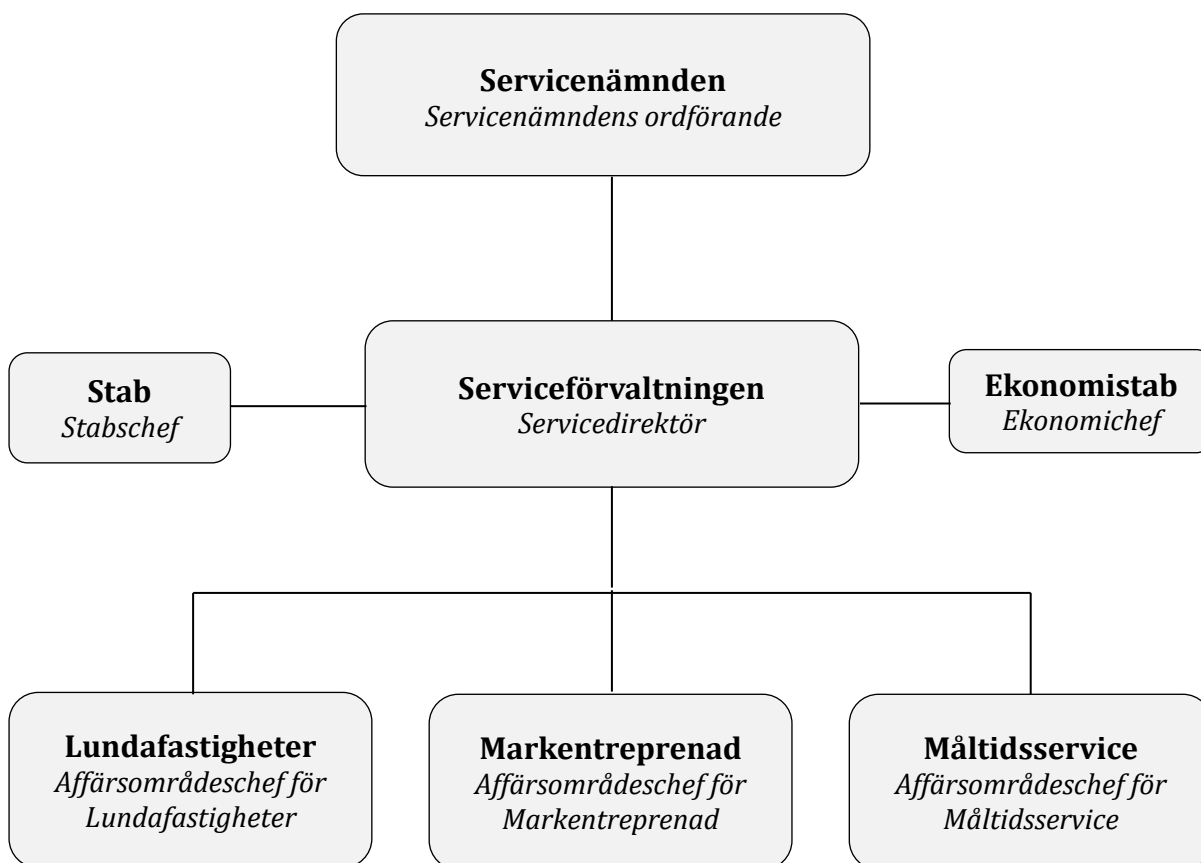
**Servicenämnden**
*Servicenämndens ordförande*

**Stab**
*Stabschef*

**Serviceförvaltningen**
*Servicedirektör*

**Ekonomistab**
*Ekonomichef*

**Lundafastigheter**
*Affärsområdeschef för Lundafastigheter*

**Markentreprenad**
*Affärsområdeschef för Markentreprenad*

**Måltidsservice**
*Affärsområdeschef för Måltidsservice*